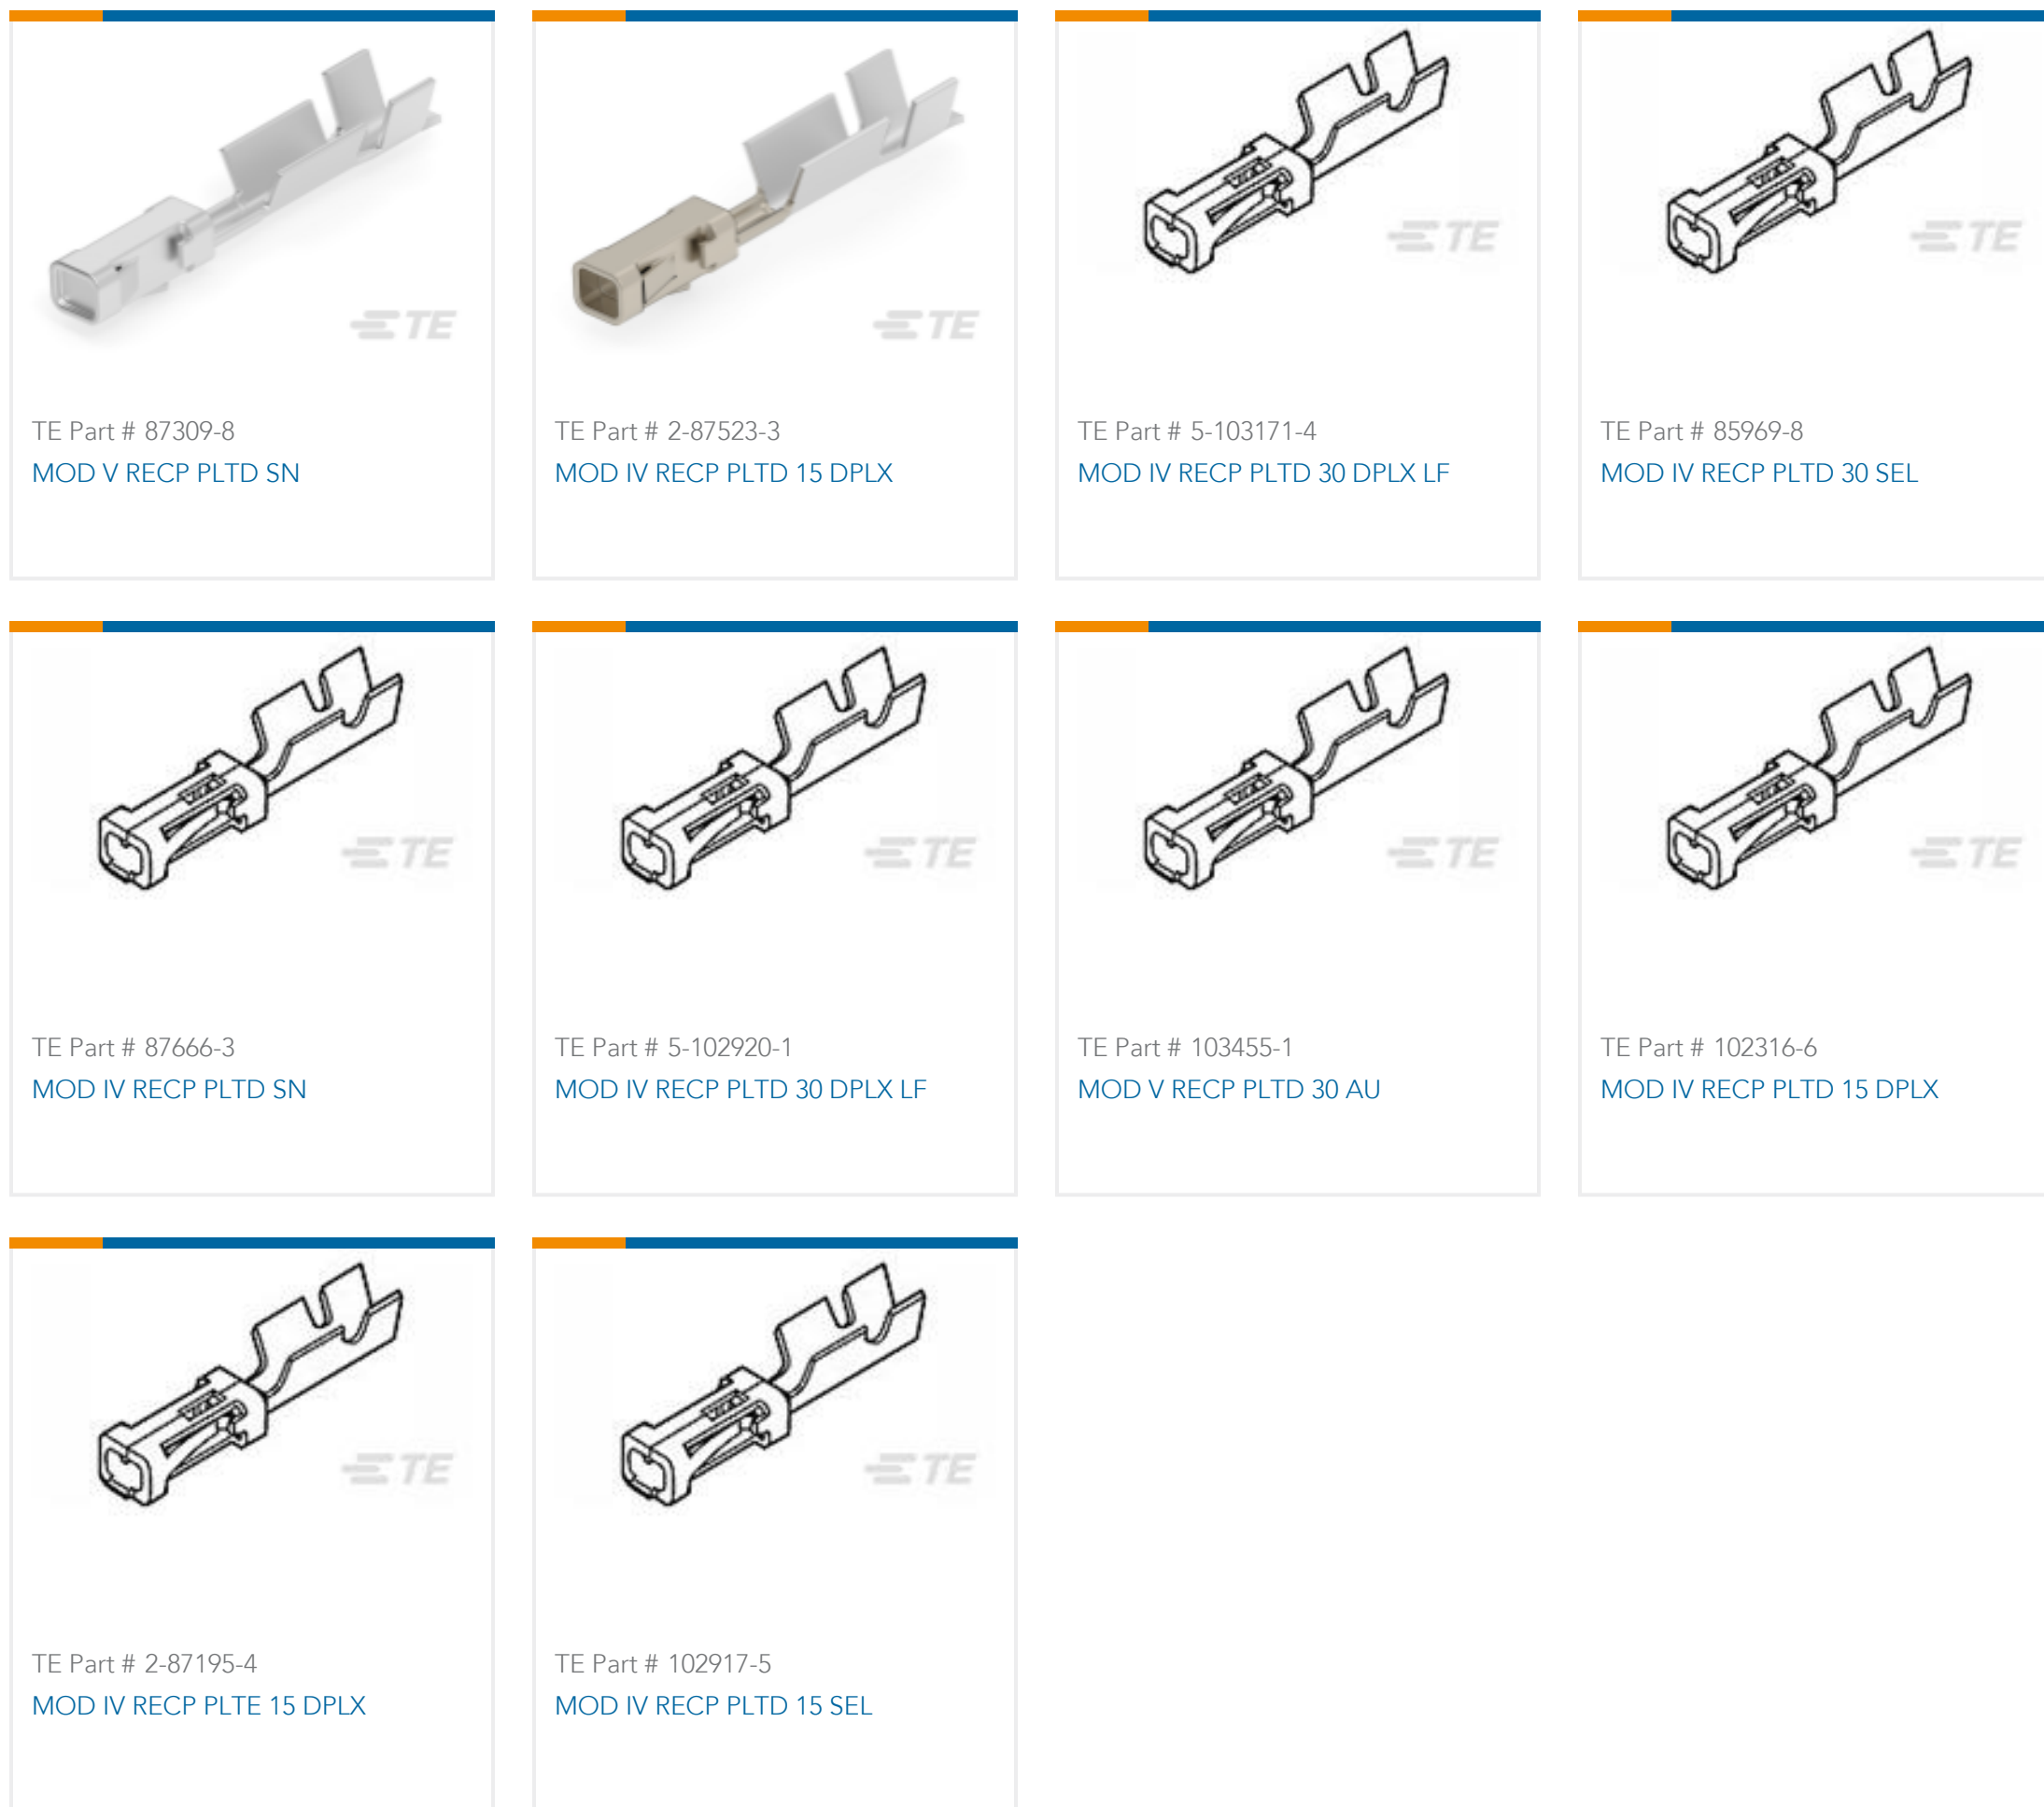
TE

TE Part # 87309-8
MOD V RECP PLTD SN

TE

TE Part # 2-87523-3
MOD IV RECP PLTD 15 DPLX

TE

TE Part # 5-103171-4
MOD IV RECP PLTD 30 DPLX LF

TE

TE Part # 85969-8
MOD IV RECP PLTD 30 SEL

TE

TE Part # 87666-3
MOD IV RECP PLTD SN

TE

TE Part # 5-102920-1
MOD IV RECP PLTD 30 DPLX LF

TE

TE Part # 103455-1
MOD V RECP PLTD 30 AU

TE

TE Part # 102316-6
MOD IV RECP PLTD 15 DPLX

TE

TE Part # 2-87195-4
MOD IV RECP PLTE 15 DPLX

TE

TE Part # 102917-5
MOD IV RECP PLTD 15 SEL